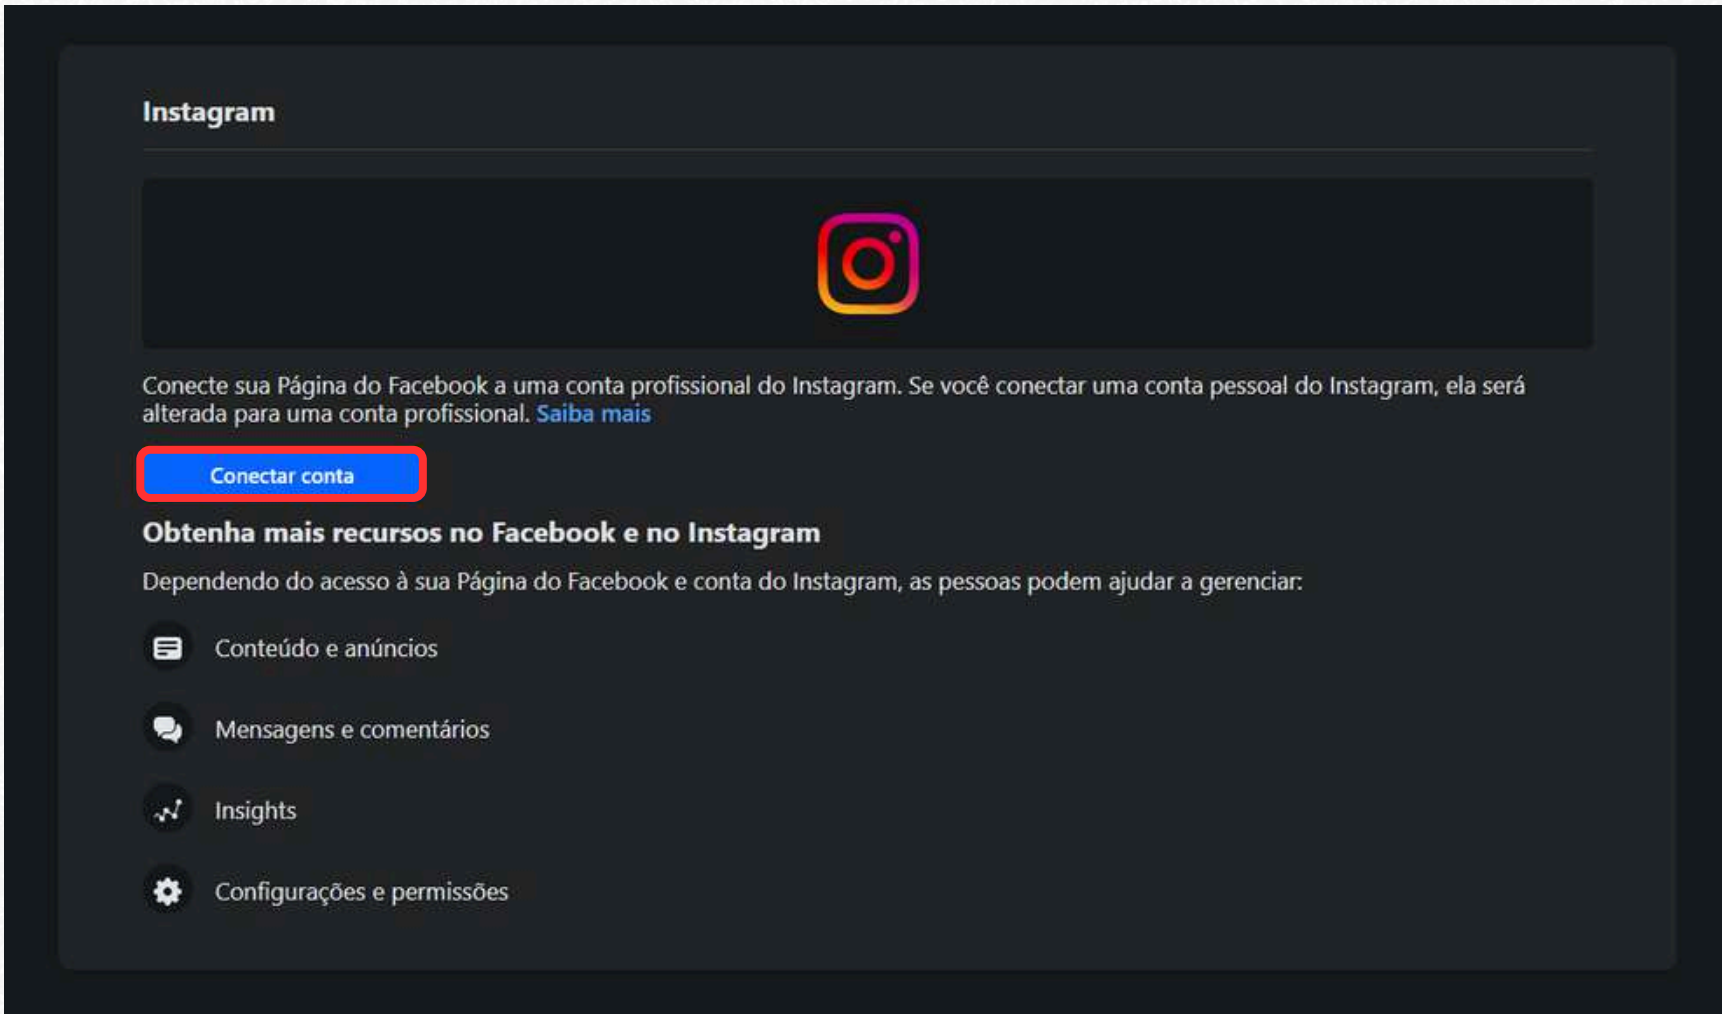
Instagram

Conecte sua Página do Facebook a uma conta profissional do Instagram. Se você conectar uma conta pessoal do Instagram, ela será alterada para uma conta profissional. Saiba mais

Conectar conta

Obtenha mais recursos no Facebook e no Instagram

Dependendo do acesso à sua Página do Facebook e conta do Instagram, as pessoas podem ajudar a gerenciar:

Conteúdo e anúncios

Mensagens e comentários

Insights

Configurações e permissões